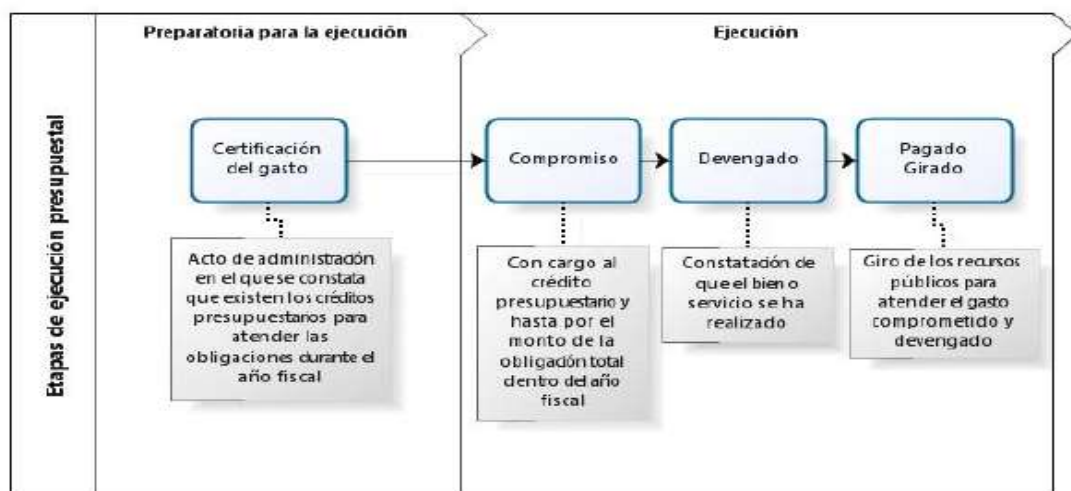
Etapas de ejecución presupuestal

Preparatoria para la ejecución

Ejecución

Certificación del gasto

Compromiso

Devengado

Pagado Girado

Acto de administración en el que se constata que existen los créditos presupuestarios para atender las obligaciones durante el año fiscal

Con cargo al crédito presupuestario y hasta por el monto de la obligación total dentro del año fiscal

Constatación de que el bien o servicio se ha realizado

Giro de los recursos públicos para atender el gasto comprometido y devengado